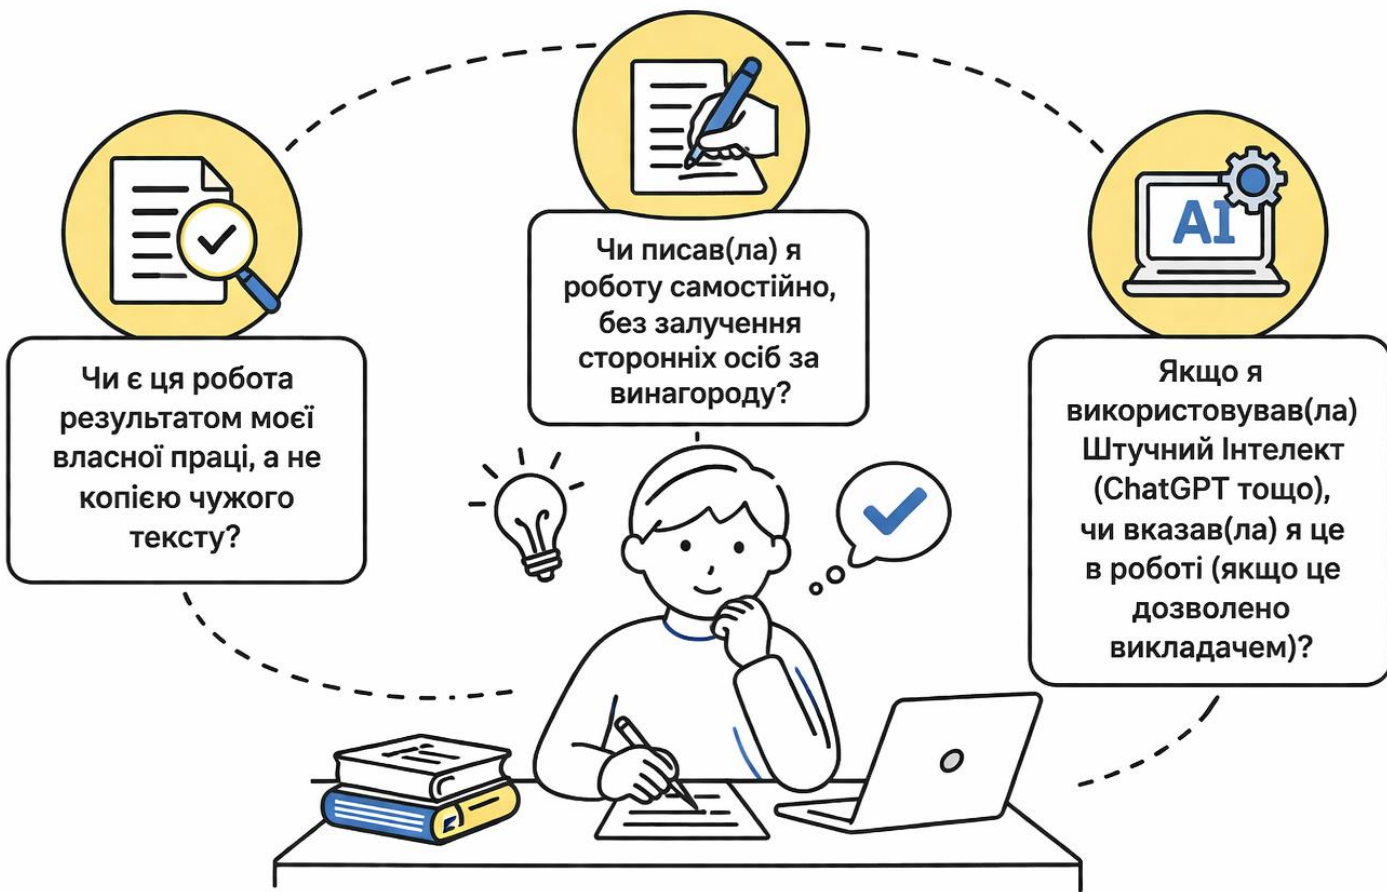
Чи є ця робота результатом моєї власної праці, а не копією чужого тексту?

Чи писав(ла) я роботу самостійно, без залучення сторонніх осіб за винагороду?

AI

Якщо я використовував(ла) Штучний Інтелект (ChatGPT тощо), чи вказав(ла) я це в роботі (якщо це дозволено викладачем)?